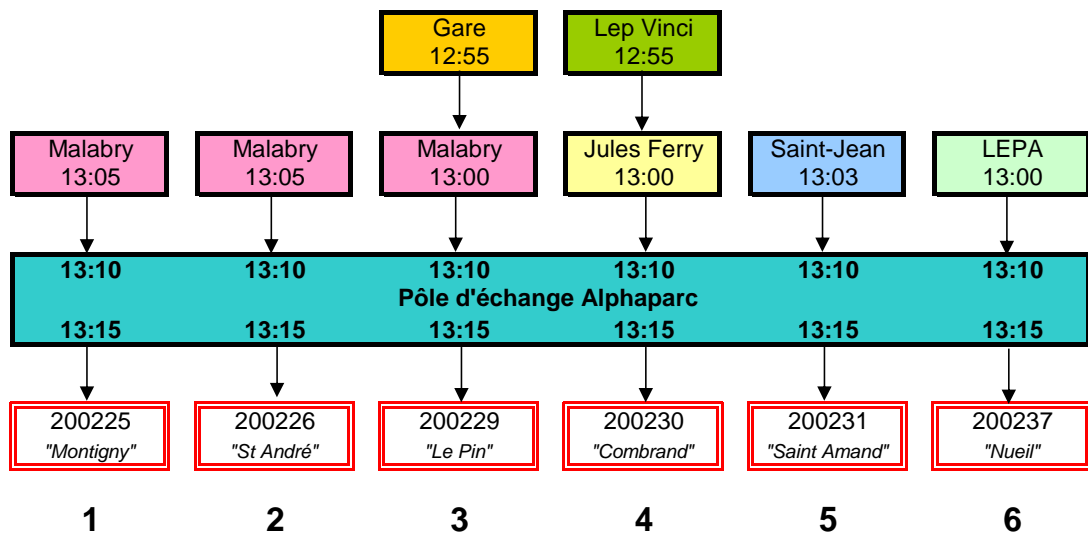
Gare
12:55

Lep Vinci
12:55

Malabry
13:05

Malabry
13:05

Malabry
13:00

Jules Ferry
13:00

Saint-Jean
13:03

LEPA
13:00

13:10 13:10 13:10 13:10 13:10 13:10

Pôle d'échange Alphaparc

13:15 13:15 13:15 13:15 13:15 13:15

200225
"Montigny"

200226
"St André"

200229
"Le Pin"

200230
"Combrand"

200231
"Saint Amand"

200237
"Nueil"

1 2 3 4 5 6